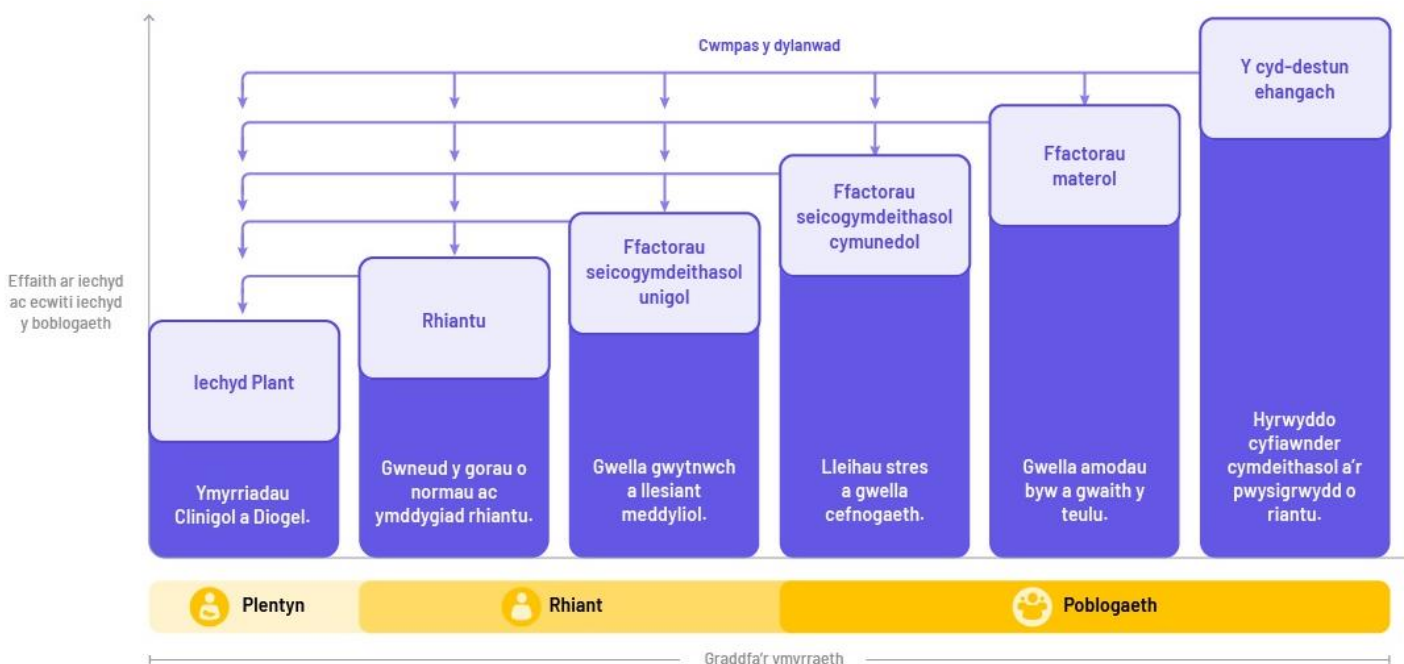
Cwmpas y dylanwad

Effaith ar iechyd ac ecwiti iechyd y boblogaeth

Iechyd Plant

Ymyrriadau Clinigol a Diogel.

Rhiantu

Gwneud y gorau o normau ac ymddygiad rhiantu.

Ffactorau seicogymdeithasol unigol

Gwella gwytnwch a llesiant meddyliol.

Ffactorau seicogymdeithasol cymunedol

Lleihau stres a gwella cefnogaeth.

Ffactorau materol

Gwella amodau byw a gwaith y teulu.

Y cyd-destun ehangach

Hyrwyddo cyfiawnder cymdeithasol a'r pwysigrwydd o riantu.

Plentyn

Rhiant

Poblogaeth

Graddfa'r ymyrraeth